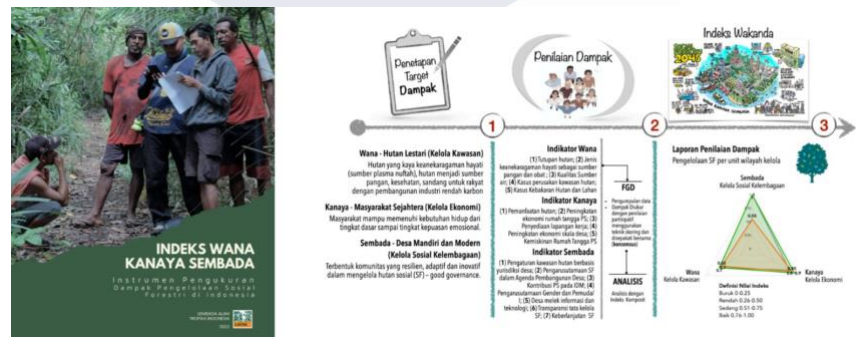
INDEKS WANA KANAYA SEMBADA

Instrumen Pengukuran Dampak Pengelolaan Sosial Forestri di Indonesia

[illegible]

Penetapan Target Dampak

Penilaian Dampak

Indeks Wakanda

1

2

3

Wana - Hutan Lestari (Kelola Kawasan)

Hutan yang kaya keanekaragaman hayati (sumber plasma nuftah), hutan menjadi sumber pangan, kesehatan, sandang untuk rakyat dengan pembangunan industri rendah karbon

Kanaya - Masyarakat Sejahtera (Kelola Ekonomi)

Masyarakat mampu memenuhi kebutuhan hidup dari tingkat dasar sampai tingkat kepuasan emosional.

Sembada - Desa Mandiri dan Modern (Kelola Sosial Kelembagaan)

Terbentuk komunitas yang resilien, adaptif dan inovatif dalam mengelola hutan sosial (SF) - good governance.

Indikator Wana

(1) Tutupan hutan; (2) Jenis keanekaragaman hayati sebagai sumber pangan dan obat; (3) Kualitas Sumber air; (4) Kasus perusakan kawasan hutan; (5) Kasus Kebakaran Hutan dan Lahan

Indikator Kanaya

(1) Pemanfaatan hutan; (2) Peningkatan ekonomi rumah tangga PS; (3) Penyediaan lapangan kerja; (4) Peningkatan ekonomi skala desa; (5) Kemiskinan Rumah Tangga PS

Indikator Sembada

(1) Pengaturan kawasan hutan berbasis yurisdiksi desa; (2) Pengarusutamaan SF dalam Agenda Pembangunan Desa; (3) Kontribusi PS pada IDM; (4) Pengarusutamaan Gender dan Pemuda; (5) Desa melek informasi dan teknologi; (6) Transparansi tata kelola SF; (7) Keberlanjutan SF

FGD

Pengumpulan data Dampak Bisdan dengan penilaian partisipatif menggunakan teknik skoring dan disepakati bersama (konsensus)

ANALISIS

Analisis dengan Indeks Komposit

Laporan Penilaian Dampak

Pengelolaan SF per unit wilayah kelola

Sembada
Kelola Sosial Kelembagaan

Wana
Kelola Kawasan

Kanaya
Kelola Ekonomi

Definisi Nilai Indeks
Buruk 0-0.25
Rendah 0.26-0.50
Sedang 0.51-0.75
Baik 0.76-1.00